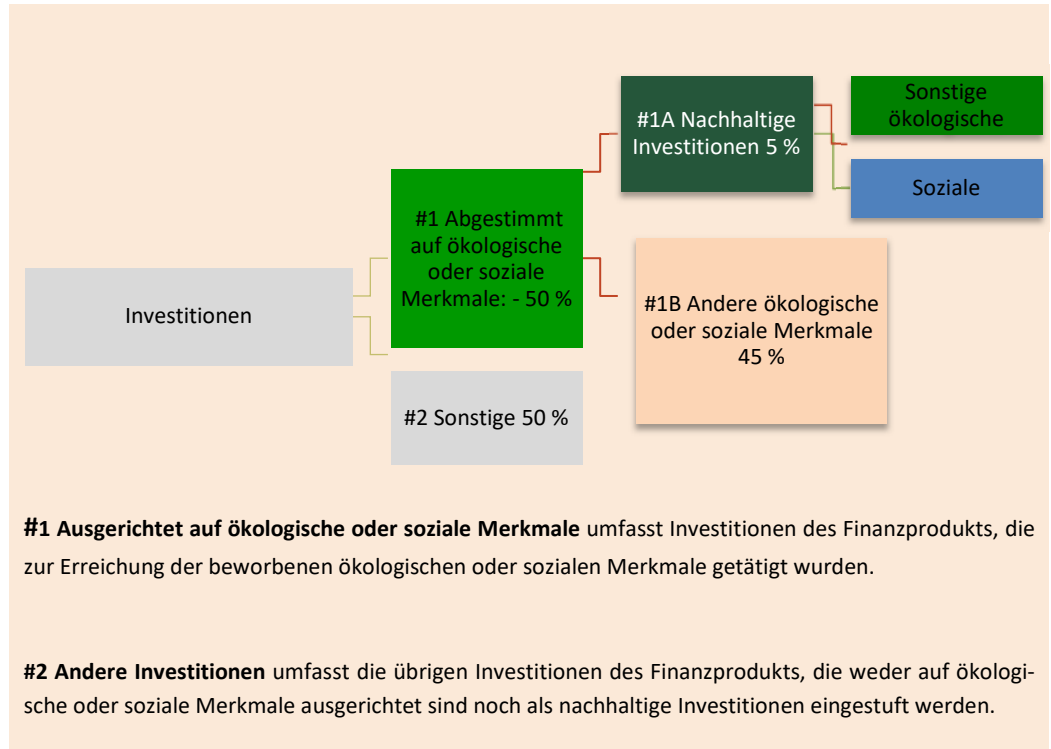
Investitionen

#1 Abgestimmt auf ökologische oder soziale Merkmale: - 50 %

#2 Sonstige 50 %

#1A Nachhaltige Investitionen 5 %

#1B Andere ökologische oder soziale Merkmale 45 %

Sonstige ökologische

Soziale

#1 Ausgerichtet auf ökologische oder soziale Merkmale umfasst Investitionen des Finanzprodukts, die zur Erreichung der beworbenen ökologischen oder sozialen Merkmale getätigt wurden.

#2 Andere Investitionen umfasst die übrigen Investitionen des Finanzprodukts, die weder auf ökologische oder soziale Merkmale ausgerichtet sind noch als nachhaltige Investitionen eingestuft werden.